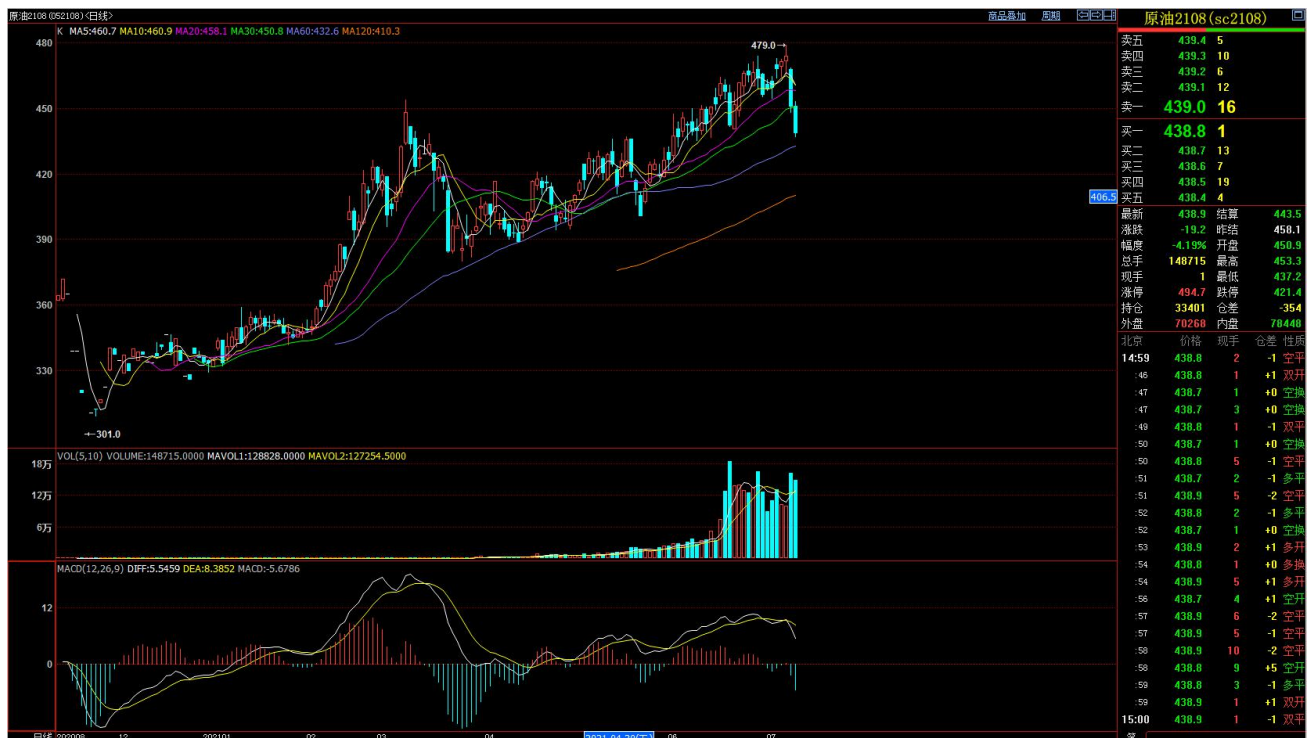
原油2108(052108)(日线)

商品叠加 周期

原油2108(sc2108)

K MA5:460.7 MA10:460.9 MA20:458.1 MA30:450.8 MA60:432.6 MA120:410.3

480
450
420
390
360
330

479.0
301.0
406.5

VOL(5,10) VOLUME:148715.0000 MAVOL1:128828.0000 MAVOL2:127254.5000

18万
12万
6万

MACD(12,26,9) DIFF:5.5459 DEA:8.3852 MACD:-5.6786

12
0

日线 202008 12 202101 02 03 04 2021-04-30(五) 06 07

| | | |
|---|---|---|
| 卖五 | 439.4 | 5 |
| 卖四 | 439.3 | 10 |
| 卖三 | 439.2 | 6 |
| 卖二 | 439.1 | 12 |
| 卖一 | 439.0 | 16 |
| 买一 | 438.8 | 1 |
| 买二 | 438.7 | 13 |
| 买三 | 438.6 | 7 |
| 买四 | 438.5 | 19 |
| 买五 | 438.4 | 4 |

| | | | |
|---|---|---|---|
| 最新 | 438.9 | 结算 | 443.5 |
| 涨跌 | -19.2 | 昨结 | 458.1 |
| 幅度 | -4.19% | 开盘 | 450.9 |
| 总手 | 148715 | 最高 | 453.3 |
| 现手 | 1 | 最低 | 437.2 |
| 涨停 | 494.7 | 跌停 | 421.4 |
| 持仓 | 33401 | 仓差 | -354 |
| 外盘 | 70268 | 内盘 | 78448 |

| 北京 | 价格 | 现手 | 仓差 | 性质 |
|---|---|---|---|---|
| 14:59 | 438.8 | 2 | -1 | 空平 |
| :46 | 438.8 | 1 | +1 | 双开 |
| :47 | 438.7 | 1 | +0 | 空换 |
| :47 | 438.7 | 3 | +0 | 空换 |
| :49 | 438.8 | 1 | -1 | 双平 |
| :50 | 438.7 | 1 | +0 | 空换 |
| :50 | 438.8 | 5 | -1 | 空平 |
| :51 | 438.7 | 2 | -1 | 多平 |
| :51 | 438.9 | 5 | -2 | 空平 |
| :52 | 438.8 | 2 | -1 | 多平 |
| :52 | 438.7 | 1 | +0 | 空换 |
| :53 | 438.9 | 2 | +1 | 多开 |
| :54 | 438.8 | 1 | +0 | 多换 |
| :54 | 438.9 | 5 | +1 | 多开 |
| :56 | 438.7 | 4 | +1 | 空开 |
| :57 | 438.9 | 6 | -2 | 空平 |
| :57 | 438.9 | 5 | -1 | 空平 |
| :58 | 438.9 | 10 | -2 | 空平 |
| :58 | 438.8 | 9 | +5 | 空开 |
| :59 | 438.8 | 3 | -1 | 多平 |
| :59 | 438.9 | 1 | +1 | 双开 |
| 15:00 | 438.9 | 1 | -1 | 双平 |